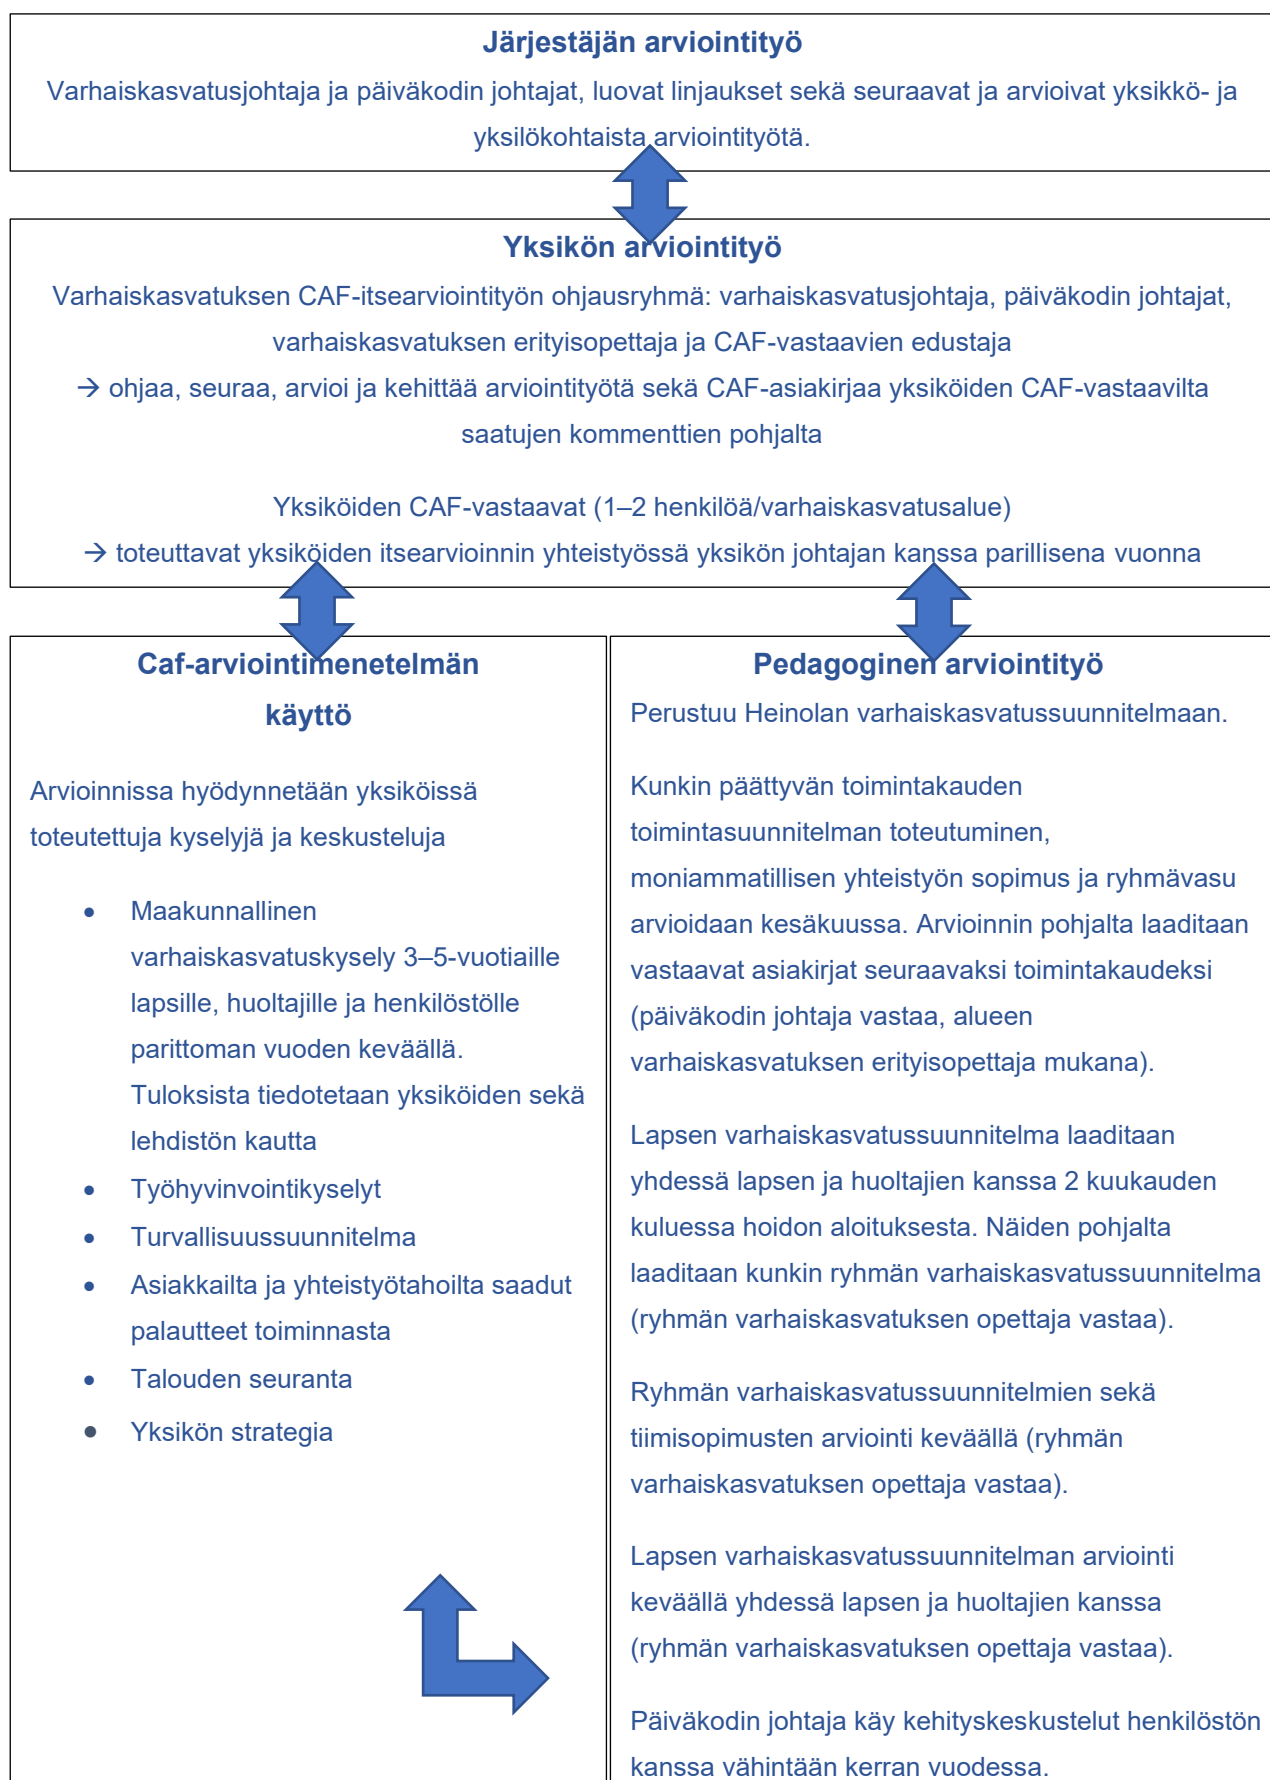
**Järjestäjän arviointityö**

Varhaiskasvatusjohtaja ja päiväkodin johtajat, luovat linjaukset sekä seuraavat ja arvioivat yksikkö- ja yksilökohtaista arviointityötä.

**Yksikön arviointityö**

Varhaiskasvatuksen CAF-itsearviointityön ohjausryhmä: varhaiskasvatusjohtaja, päiväkodin johtajat, varhaiskasvatuksen erityisopettaja ja CAF-vastaavien edustaja

→ ohjaa, seuraa, arvioi ja kehittää arviointityötä sekä CAF-asiakirjaa yksiköiden CAF-vastaavilta saatujen kommenttien pohjalta

Yksiköiden CAF-vastaavat (1–2 henkilöä/varhaiskasvatusalue)

→ toteuttavat yksiköiden itsearvioinnin yhteistyössä yksikön johtajan kanssa parillisena vuonna

**Caf-arviointimenetelmän käyttö**

Arvioinnissa hyödynnetään yksiköissä toteutettuja kyselyjä ja keskusteluja

- Maakunnallinen varhaiskasvatuskysely 3–5-vuotiaille lapsille, huoltajille ja henkilöstölle parittoman vuoden keväällä. Tuloksista tiedotetaan yksiköiden sekä lehdistön kautta
- Työhyvinvointikyselyt
- Turvallisuussuunnitelma
- Asiakkailta ja yhteistyötahoilta saadut palautteet toiminnasta
- Talouden seuranta
- Yksikön strategia

**Pedagoginen arviointityö**

Perustuu Heinolan varhaiskasvatussuunnitelmaan.

Kunkin päättyvän toimintakauden toimintasuunnitelman toteutuminen, moniammatillisen yhteistyön sopimus ja ryhmävasu arvioidaan kesäkuussa. Arvioinnin pohjalta laaditaan vastaavat asiakirjat seuraavaksi toimintakaudeksi (päiväkodin johtaja vastaa, alueen varhaiskasvatuksen erityisopettaja mukana).

Lapsen varhaiskasvatussuunnitelma laaditaan yhdessä lapsen ja huoltajien kanssa 2 kuukauden kuluessa hoidon aloituksesta. Näiden pohjalta laaditaan kunkin ryhmän varhaiskasvatussuunnitelma (ryhmän varhaiskasvatuksen opettaja vastaa).

Ryhmän varhaiskasvatussuunnitelmien sekä tiimisopimusten arviointi keväällä (ryhmän varhaiskasvatuksen opettaja vastaa).

Lapsen varhaiskasvatussuunnitelman arviointi keväällä yhdessä lapsen ja huoltajien kanssa (ryhmän varhaiskasvatuksen opettaja vastaa).

Päiväkodin johtaja käy kehityskeskustelut henkilöstön kanssa vähintään kerran vuodessa.